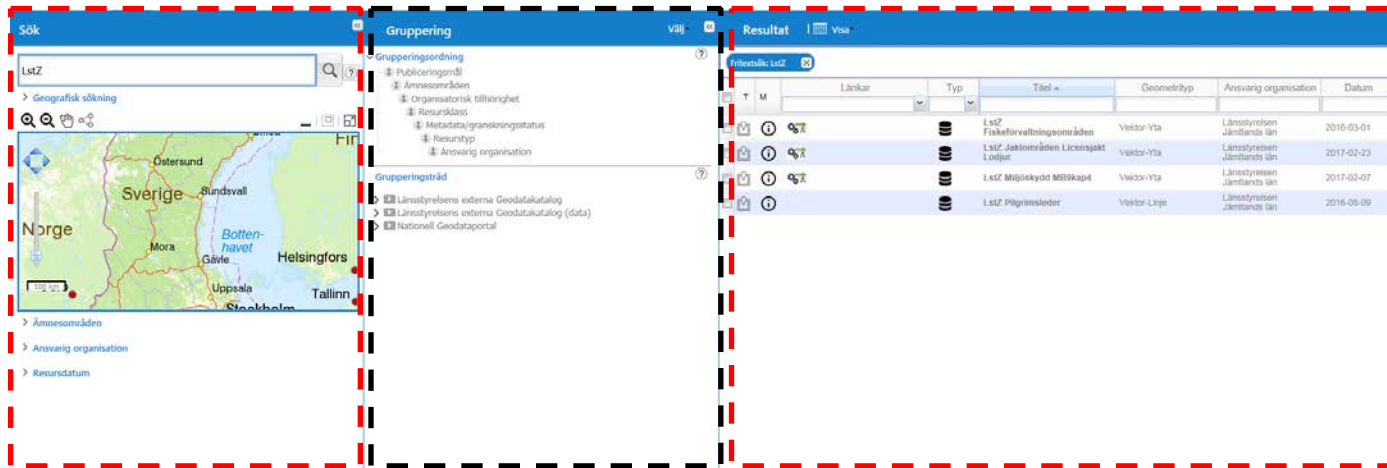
Sök

LstZ

Geografisk sökning

Östersund
Sverige
Sundsvall
Norge
Mora
Botten-havet
Gävle
Helsingfors
Uppsala
Tallinn
Stockholm
Fin
100 km

Ämnesområden

Ansvarig organisation

Resursdatum

Gruppering

Välj

Grupperingsordning

Publiceringsmål
Ämnesområden
Organisatorisk tillhörighet
Resursklass
Metadata/granskningsstatus
Resurstyp
Ansvarig organisation

Grupperingsträd

Länsstyrelsens externa Geodatakatalog
Länsstyrelsens externa Geodatakatalog (data)
Nationell Geodataportal

Resultat

Visa

Fritextsök: LstZ

| T | M | Länkar | Typ | Titel | Geometrityp | Ansvarig organisation | Datum |
|---|---|---|---|---|---|---|---|
| | | | | LstZ Fiskeförvaltningsområden | Vektor-Yta | Länsstyrelsen Jämtlands län | 2016-03-01 |
| | | | | LstZ Jaktområden Licensjakt Lodjur | Vektor-Yta | Länsstyrelsen Jämtlands län | 2017-02-23 |
| | | | | LstZ Miljöskydd MB9kap4 | Vektor-Yta | Länsstyrelsen Jämtlands län | 2017-02-07 |
| | | | | LstZ Pilgrimsleder | Vektor-Linje | Länsstyrelsen Jämtlands län | 2016-06-09 |